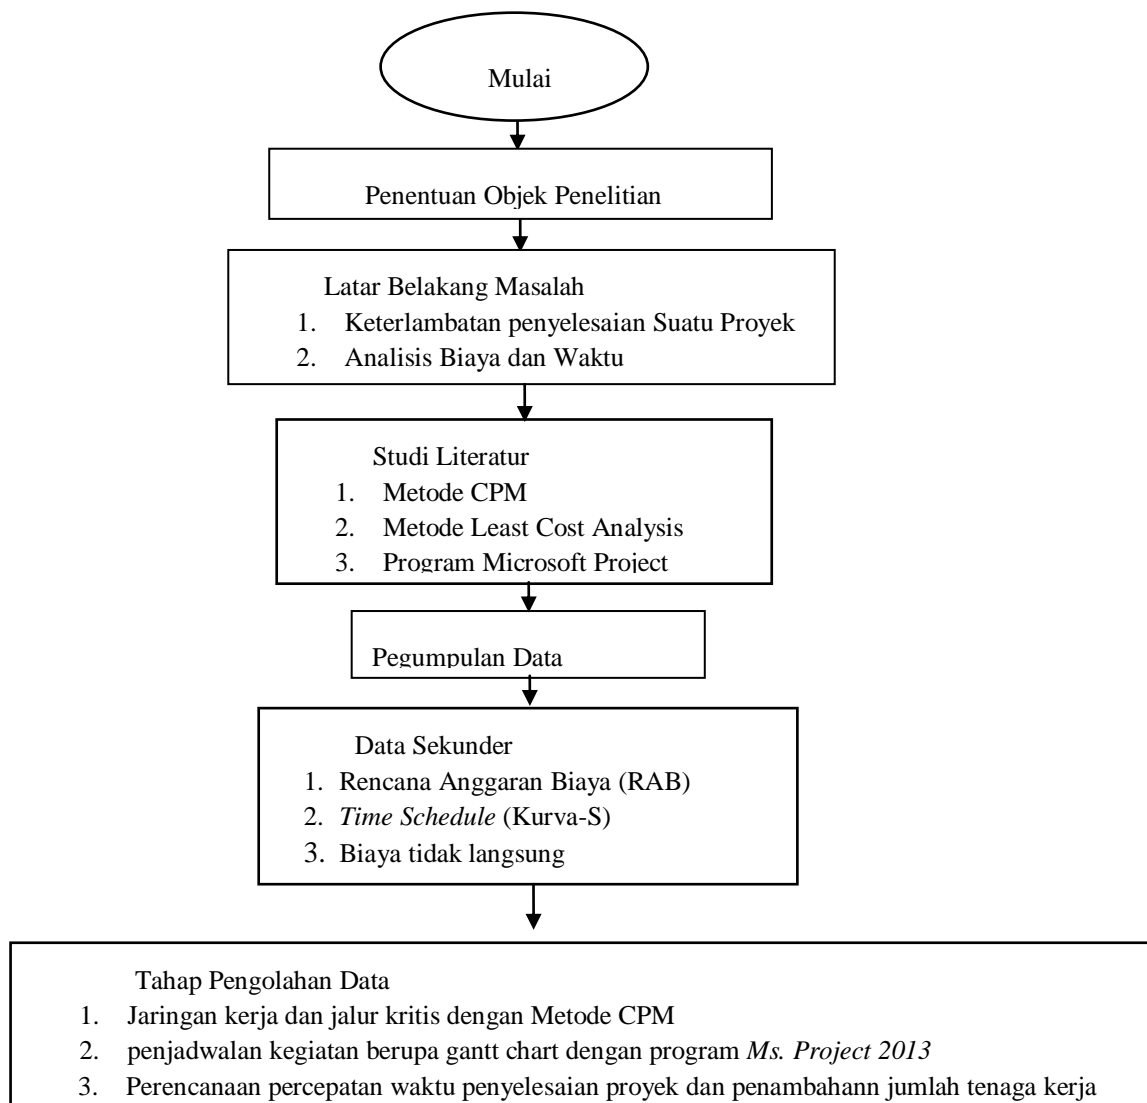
Mulai

Penentuan Objek Penelitian

Latar Belakang Masalah
1. Keterlambatan penyelesaian Suatu Proyek
2. Analisis Biaya dan Waktu

Studi Literatur
1. Metode CPM
2. Metode Least Cost Analysis
3. Program Microsoft Project

Pegumpulan Data

Data Sekunder
1. Rencana Anggaran Biaya (RAB)
2. *Time Schedule* (Kurva-S)
3. Biaya tidak langsung

Tahap Pengolahan Data
1. Jaringan kerja dan jalur kritis dengan Metode CPM
2. penjadwalan kegiatan berupa gantt chart dengan program *Ms. Project 2013*
3. Perencanaan percepatan waktu penyelesaian proyek dan penambahann jumlah tenaga kerja